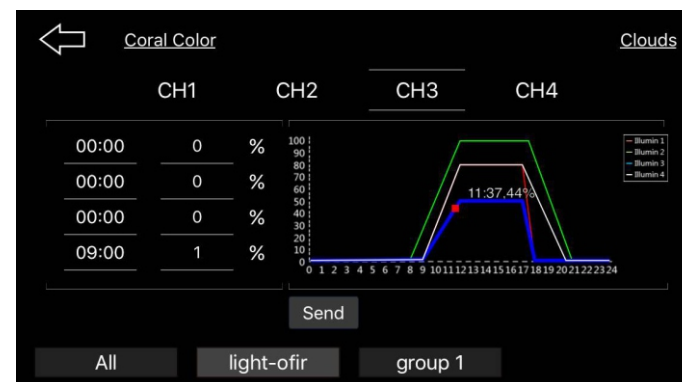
Coral Color

Clouds

CH1 CH2 CH3 CH4

| 00:00 | 0 | % |
|---|---|---|
| 00:00 | 0 | % |
| 00:00 | 0 | % |
| 09:00 | 1 | % |

100
90
80
70
60
50
40
30
20
10
0

0 1 2 3 4 5 6 7 8 9 10 11 12 13 14 15 16 17 18 19 20 21 22 23 24

11:37,44%

Illumin 1
Illumin 2
Illumin 3
Illumin 4

Send

All light-ofir group 1